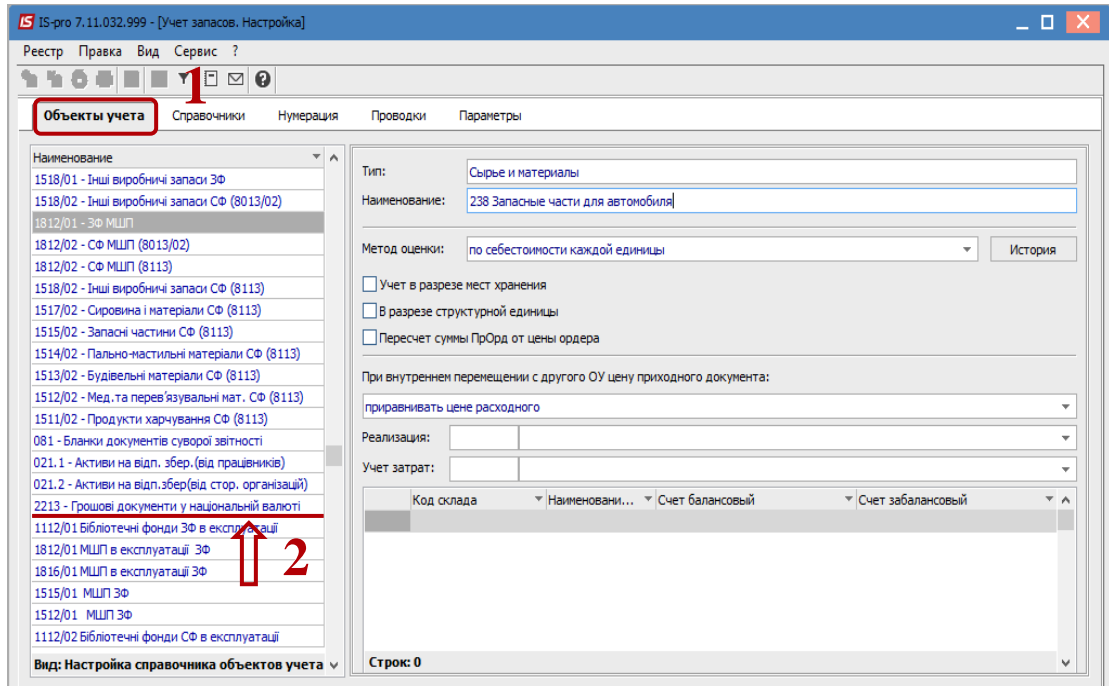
IS IS-pro 7.11.032.999 - [Учет запасов. Настройка]

Реестр Правка Вид Сервис ?

1

Объекты учета Справочники Нумерация Проводки Параметры

| Наименование |
|---|
| 1518/01 - Інші виробничі запаси ЗФ |
| 1518/02 - Інші виробничі запаси СФ (8013/02) |
| 1812/01 - ЗФ МШП |
| 1812/02 - СФ МШП (8013/02) |
| 1812/02 - СФ МШП (8113) |
| 1518/02 - Інші виробничі запаси СФ (8113) |
| 1517/02 - Сировина і матеріали СФ (8113) |
| 1515/02 - Запасні частини СФ (8113) |
| 1514/02 - Пально-мастильні матеріали СФ (8113) |
| 1513/02 - Будівельні матеріали СФ (8113) |
| 1512/02 - Мед.та перев'язувальні мат. СФ (8113) |
| 1511/02 - Продукти харчування СФ (8113) |
| 081 - Бланки документів суворої звітності |
| 021.1 - Активи на відп. збер.(від працівників) |
| 021.2 - Активи на відп.збер(від стор. організацій) |
| 2213 - Грошові документи у національній валюті |
| 1112/01 Бібліотечні фонди ЗФ в експлуатації |
| 1812/01 МШП в експлуатації ЗФ |
| 1816/01 МШП в експлуатації ЗФ |
| 1515/01 МШП ЗФ |
| 1512/01 МШП ЗФ |
| 1112/02 Бібліотечні фонди СФ в експлуатації |

2

Вид: Настройка справочника объектов учета

Тип: Сырье и материалы

Наименование: 238 Запасные части для автомобиля

Метод оценки: по себестоимости каждой единицы История

Учет в разрезе мест хранения

В разрезе структурной единицы

Пересчет суммы ПрОрд от цены ордера

При внутреннем перемещении с другого ОУ цену приходного документа:

приравнивать цене расходного

Реализация:

Учет затрат:

| Код склада | Наименовани... | Счет балансовый | Счет забалансовый |
|---|---|---|---|

Строк: 0